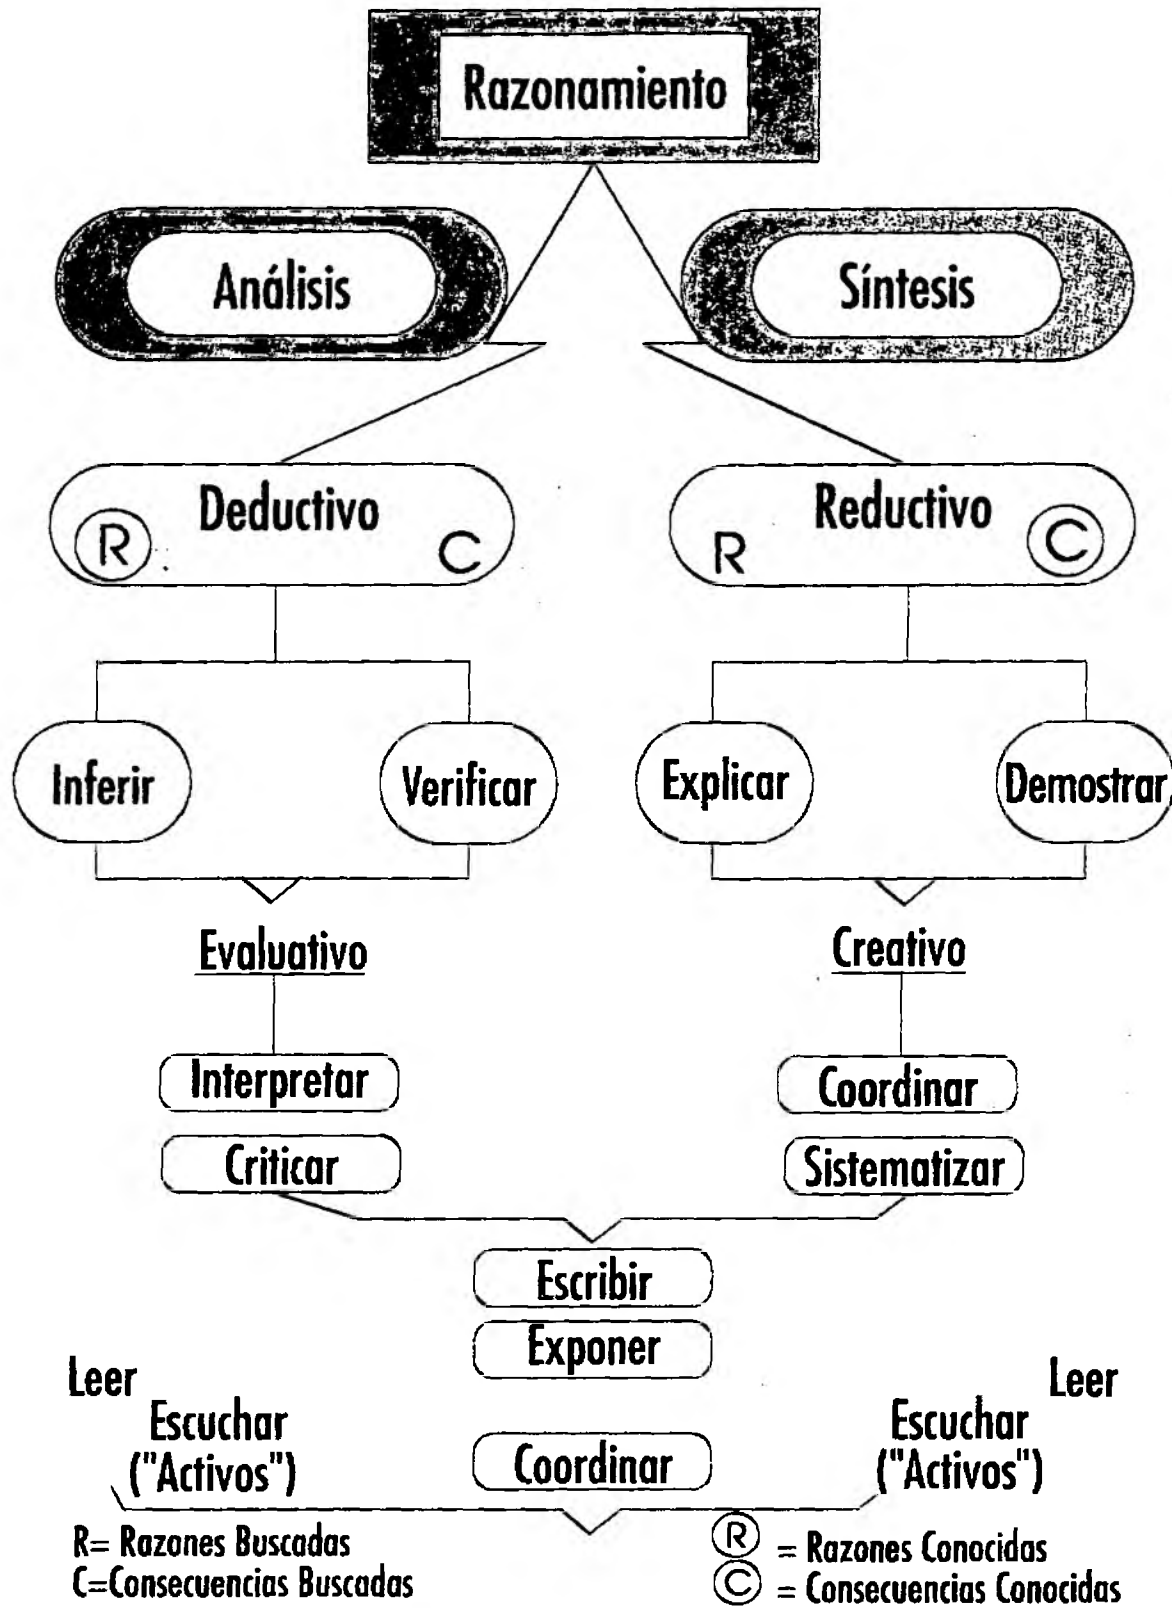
Razonamiento

Análisis

Síntesis

Deductivo
Ⓡ C

Reductivo
R Ⓒ

Inferir

Verificar

Explicar

Demostrar

Evaluativo

Creativo

Interpretar

Criticar

Coordinar

Sistematizar

Escribir

Exponer

Leer
Escuchar
("Activos")

Coordinar

Leer
Escuchar
("Activos")

R= Razones Buscadas
C=Consecuencias Buscadas

Ⓡ = Razones Conocidas
Ⓒ = Consecuencias Conocidas